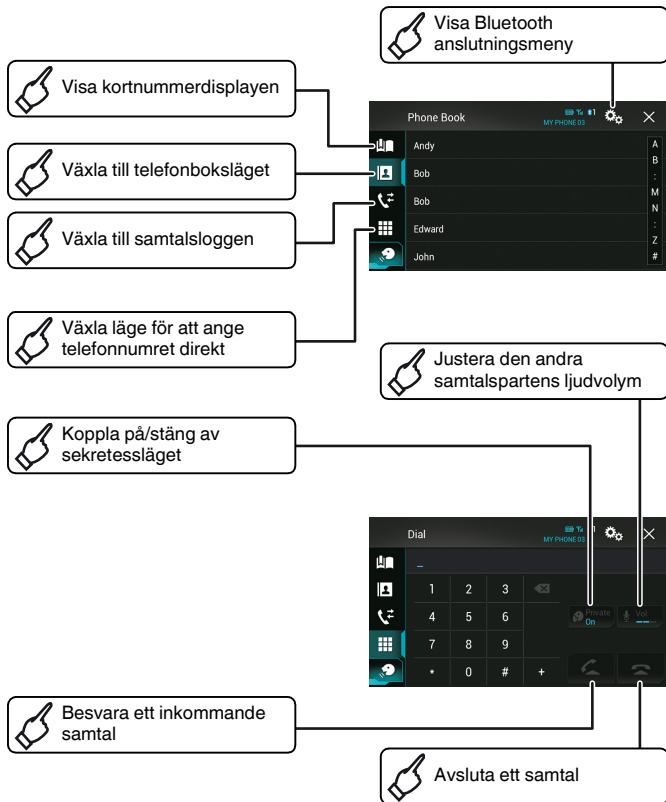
Visa Bluetooth anslutningsmeny

Visa kortnummerdisplayen

Phone Book

MY PHONE 03

Andy

Bob

Bob

Edward

John

A
B
:
M
N
:
Z
#

Växla till telefonboksläget

Växla till samtalsloggen

Växla läge för att ange telefonnumret direkt

Justera den andra samtalspartens ljudvolym

Koppla på/stäng av sekretessläget

Dial

MY PHONE 03

–

1 2 3

4 5 6

7 8 9

* 0 # +

Private On

Vol

Besvara ett inkommande samtal

Avsluta ett samtal